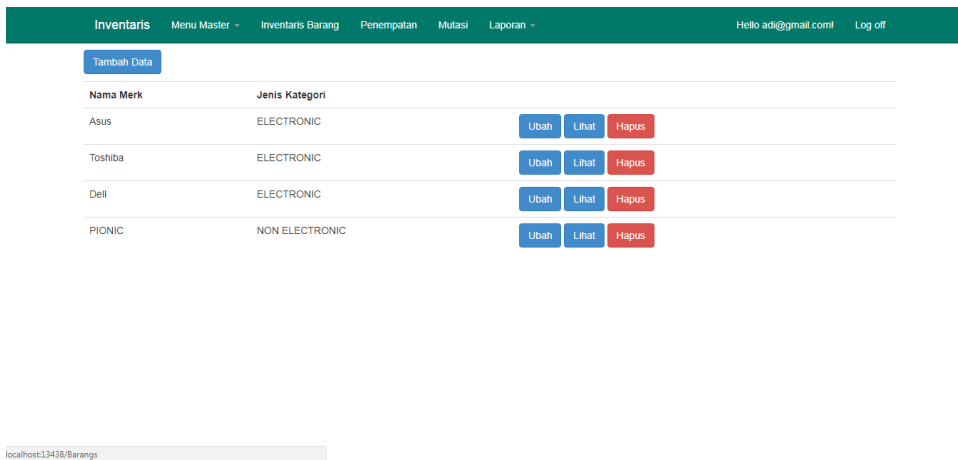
Inventaris Menu Master Inventaris Barang Penempatan Mutasi Laporan Hello adi@gmail.com! Log off

Tambah Data

| Nama Merk | Jenis Kategori | |
|---|---|---|
| Asus | ELECTRONIC | Ubah Lihat Hapus |
| Toshiba | ELECTRONIC | Ubah Lihat Hapus |
| Dell | ELECTRONIC | Ubah Lihat Hapus |
| PIONIC | NON ELECTRONIC | Ubah Lihat Hapus |

localhost:13438/Barangs